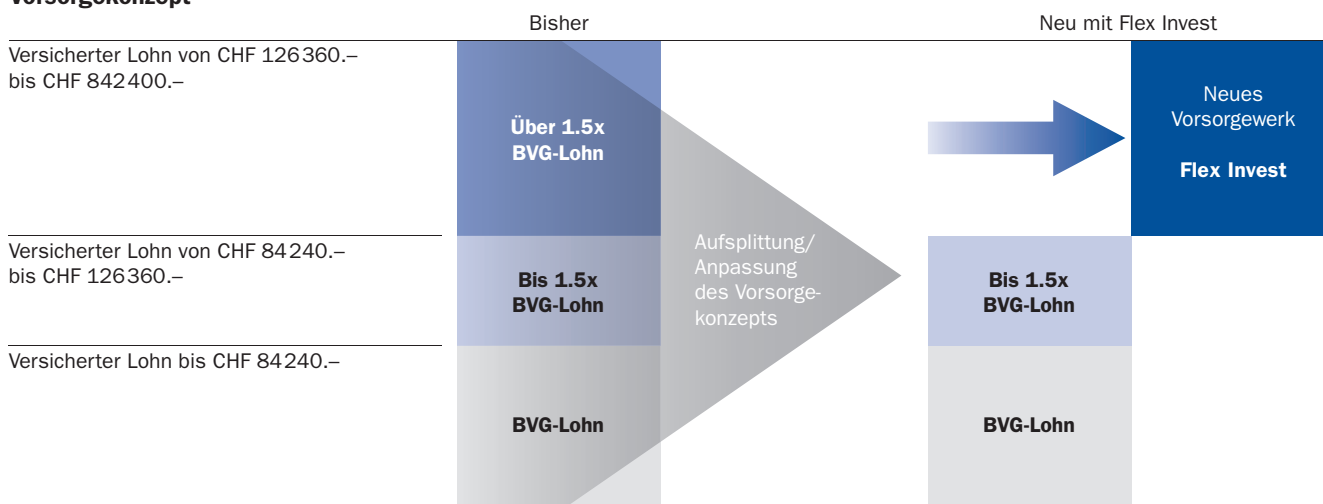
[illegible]

Bisher

Neu mit Flex Invest

Versicherter Lohn von CHF 126360.– bis CHF 842400.–

Über 1.5x BVG-Lohn

Neues Vorsorgewerk

Flex Invest

Versicherter Lohn von CHF 84240.– bis CHF 126360.–

Bis 1.5x BVG-Lohn

Aufsplittung/ Anpassung des Vorsorgekonzepts

Bis 1.5x BVG-Lohn

Versicherter Lohn bis CHF 84240.–

BVG-Lohn

BVG-Lohn